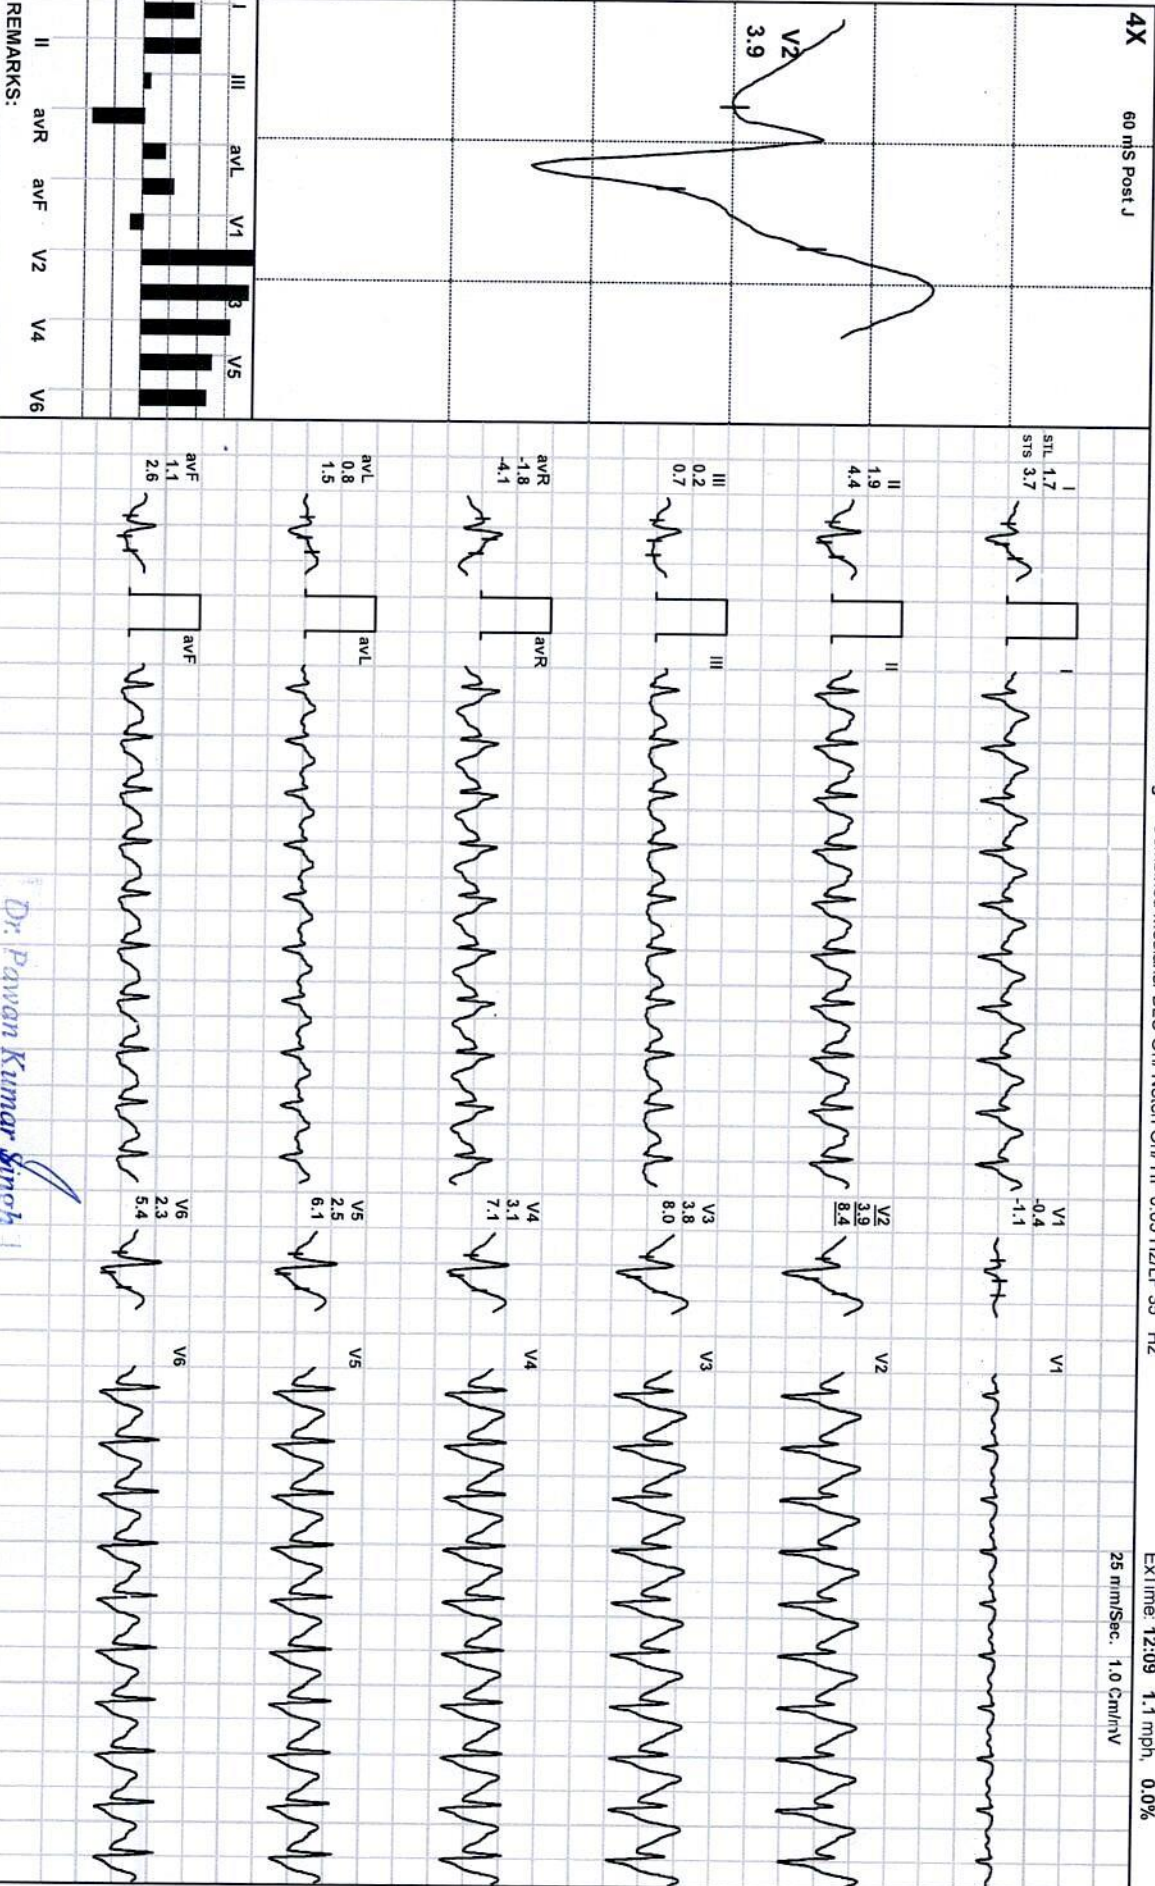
4X 60 mS Post J

V2
3.9

I III avL V1 V3 V5
II avR avF V2 V4 V6
REMARKS:

ExTime: 12:09 1.1 mph, 0.0%

25 mm/Sec. 1.0 Cm/mV

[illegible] LPF 35 Hz

I
STL 1.7
STS 3.7

II
1.9
4.4

III
0.2
0.7

avR
-1.8
-4.1

avL
0.8
1.5

avF
1.1
2.6

I
II
III
avR
avL
avF

V1
-0.4
-1.1

V2
3.9
8.4

V3
3.8
8.0

V4
3.1
7.1

V5
2.5
6.1

V6
2.3
5.4

V1
V2
V3
V4
V5
V6

Dr. Pawan Kumar Singh